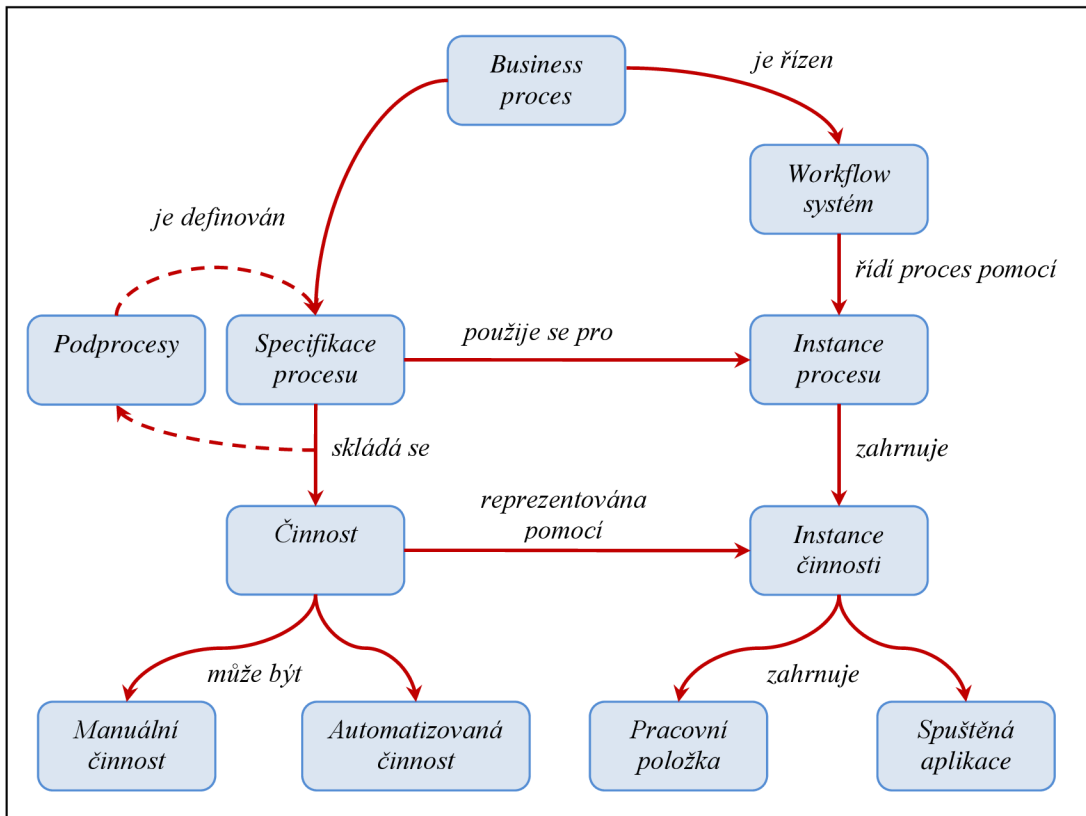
Business proces

je řízen

Workflow systém

je definován

řídí proces pomocí

Podprocesy

Specifikace procesu

použije se pro

Instance procesu

skládá se

zahrnuje

Činnost

reprezentována pomocí

Instance činnosti

může být

zahrnuje

Manuální činnost

Automatizovaná činnost

Pracovní položka

Spuštěná aplikace